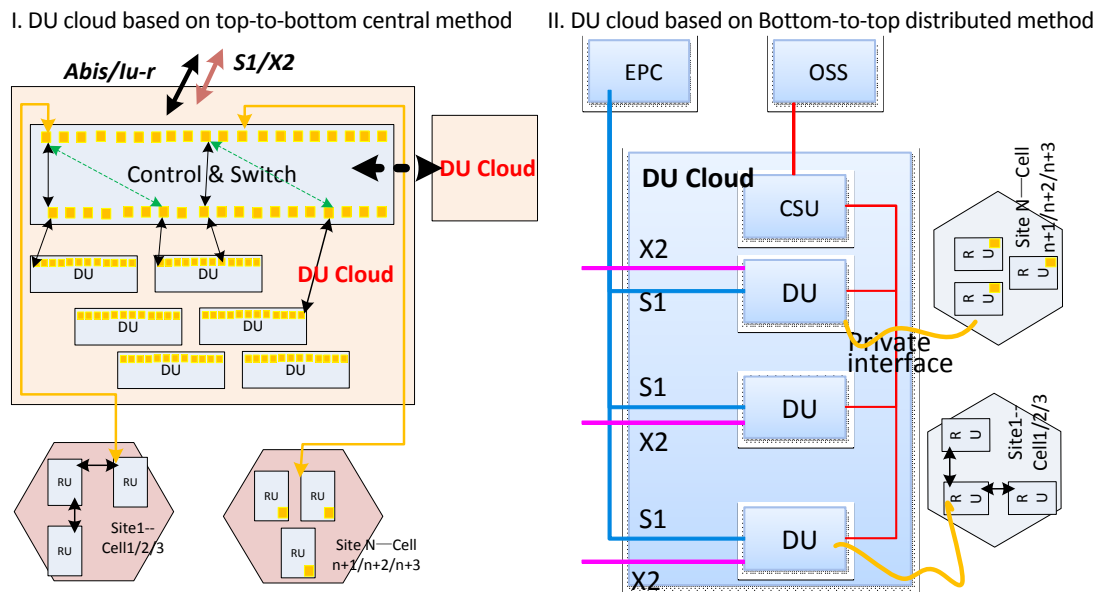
I. DU cloud based on top-to-bottom central method

Abis/Iu-r

S1/X2

Control & Switch

DU Cloud

DU
DU
DU Cloud
DU
DU
DU
DU

RU
RU
RU
Site1--Cell1/2/3

RU
RU
RU
Site N—Cell n+1/n+2/n+3

II. DU cloud based on Bottom-to-top distributed method

EPC
OSS

DU Cloud

CSU

X2
S1
DU

Private interface

S1
DU
X2

S1
DU
X2

RU
RU
RU
Site N—Cell n+1/n+2/n+3

RU
RU
RU
Site1--Cell1/2/3